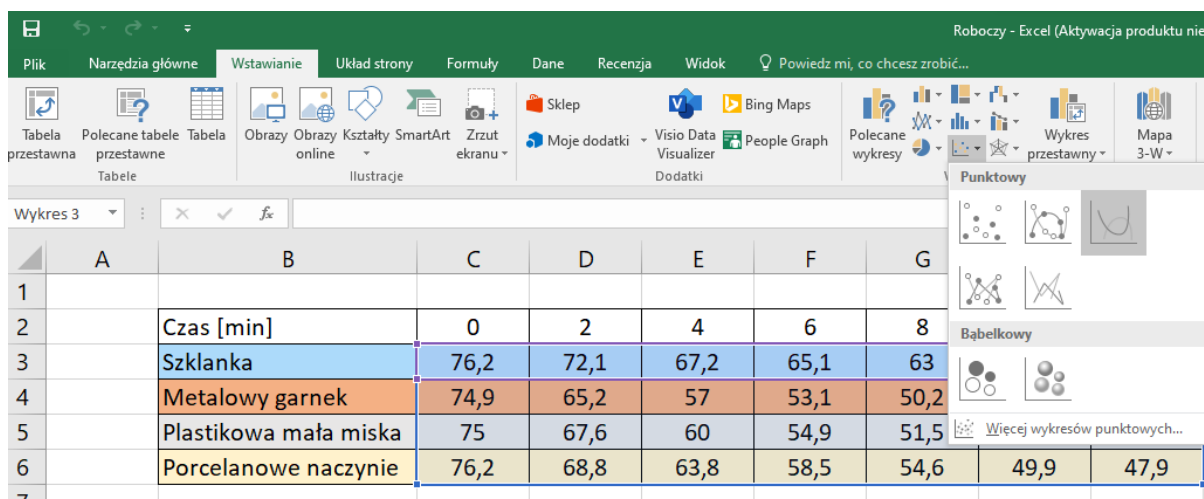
Roboczy - Excel (Aktywacja produktu nie

Plik | Narzędzia główne | Wstawianie | Układ strony | Formuły | Dane | Recenzja | Widok | Powiedz mi, co chcesz zrobić...

Tabela przestawna | Polecane tabele przestawne | Tabela
Tabele

Obrazy | Obrazy online | Kształty | SmartArt | Zrzut ekranu
Ilustracje

Sklep | Moje dodatki | Visio Data Visualizer | Bing Maps | People Graph
Dodatki

Polecane wykresy | Wykres przestawny | Mapa 3-W

Punktowy

Bąbelkowy

Więcej wykresów punktowych...

Wykres 3 | $f_x$

| | A | B | C | D | E | F | G | | |
|---|---|---|---|---|---|---|---|---|---|
| 1 | | | | | | | | | |
| 2 | | Czas [min] | 0 | 2 | 4 | 6 | 8 | | |
| 3 | | Szklanka | 76,2 | 72,1 | 67,2 | 65,1 | 63 | | |
| 4 | | Metalowy garnek | 74,9 | 65,2 | 57 | 53,1 | 50,2 | | |
| 5 | | Plastikowa mała miska | 75 | 67,6 | 60 | 54,9 | 51,5 | | |
| 6 | | Porcelanowe naczynie | 76,2 | 68,8 | 63,8 | 58,5 | 54,6 | 49,9 | 47,9 |
| 7 | | | | | | | | | |